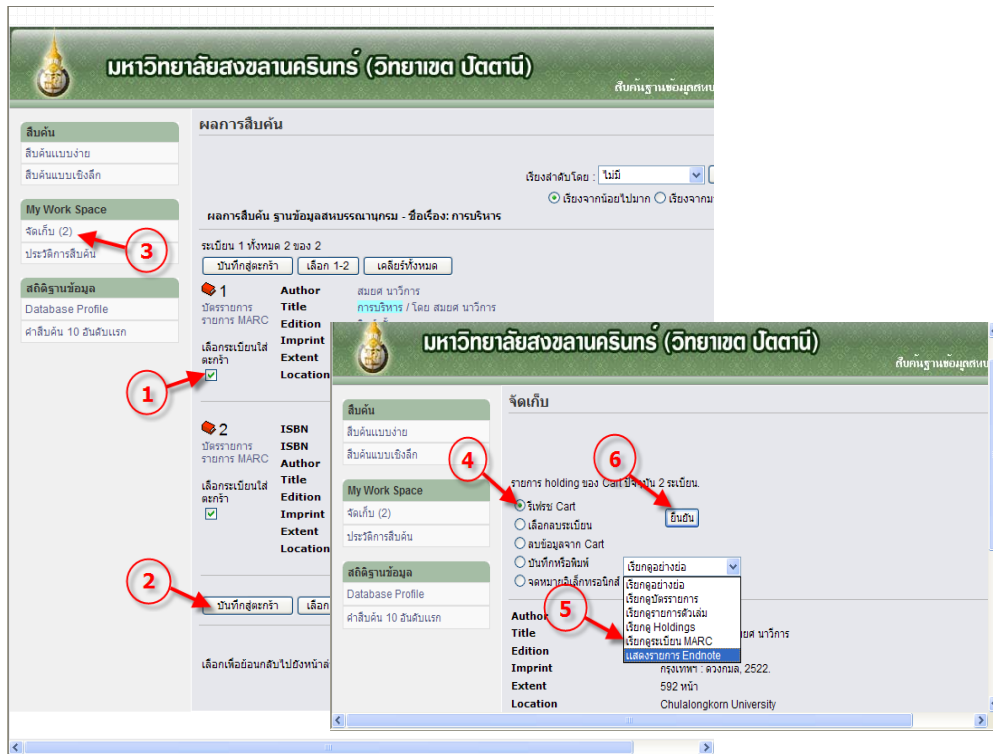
มหาวิทยาลัยสงขลานครินทร์ (วิทยาเขต ปัตตานี)

สืบค้นฐานข้อมูลสหบ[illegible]

สืบค้น
สืบค้นแบบง่าย
สืบค้นแบบเชิงลึก

My Work Space
จัดเก็บ (2)
ประวัติการสืบค้น

สถิติฐานข้อมูล
Database Profile
คำสืบค้น 10 อันดับแรก

ผลการสืบค้น

เรียงลำดับโดย : ไม่มี
เรียงจากน้อยไปมาก เรียงจากม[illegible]

ผลการสืบค้น ฐานข้อมูลสหบรรณานุกรม - ชื่อเรื่อง: การบริหาร

ระเบียน 1 ทั้งหมด 2 ของ 2
บันทึกสู่ตะกร้า | เลือก 1-2 | เคลียร์ทั้งหมด

1
บัตรรายการ
รายการ MARC
เลือกระเบียนใส่ตะกร้า
Author สมยศ นาวีการ
Title การบริหาร / โดย สมยศ นาวีการ
Edition
Imprint
Extent
Location

2
บัตรรายการ
รายการ MARC
เลือกระเบียนใส่ตะกร้า
ISBN
ISBN
Author
Title
Edition
Imprint
Extent
Location

บันทึกสู่ตะกร้า | เลือก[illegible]

เลือกเพื่อย้อนกลับไปยังหน้าล่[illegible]

1
2
3

มหาวิทยาลัยสงขลานครินทร์ (วิทยาเขต ปัตตานี)

สืบค้นฐานข้อมูลสหบ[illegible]

สืบค้น
สืบค้นแบบง่าย
สืบค้นแบบเชิงลึก

My Work Space
จัดเก็บ (2)
ประวัติการสืบค้น

สถิติฐานข้อมูล
Database Profile
คำสืบค้น 10 อันดับแรก

จัดเก็บ

รายการ holding ของ Cart ปัจจุบัน 2 ระเบียน.
รีเฟรช Cart
เลือกลบระเบียน
ลบข้อมูลจาก Cart
บันทึกหรือพิมพ์
จดหมายอิเล็กทรอนิกส์
ยืนยัน

เรียกดูอย่างย่อ
เรียกดูอย่างย่อ
เรียกดูบัตรรายการ
เรียกดูรายการตัวเล่ม
เรียกดู Holdings
เรียกดูระเบียน MARC
แสดงรายการ Endnote

Author
Title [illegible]ยศ นาวีการ
Edition
Imprint กรุงเทพฯ : ดวงกมล, 2522.
Extent 592 หน้า
Location Chulalongkorn University

4
5
6